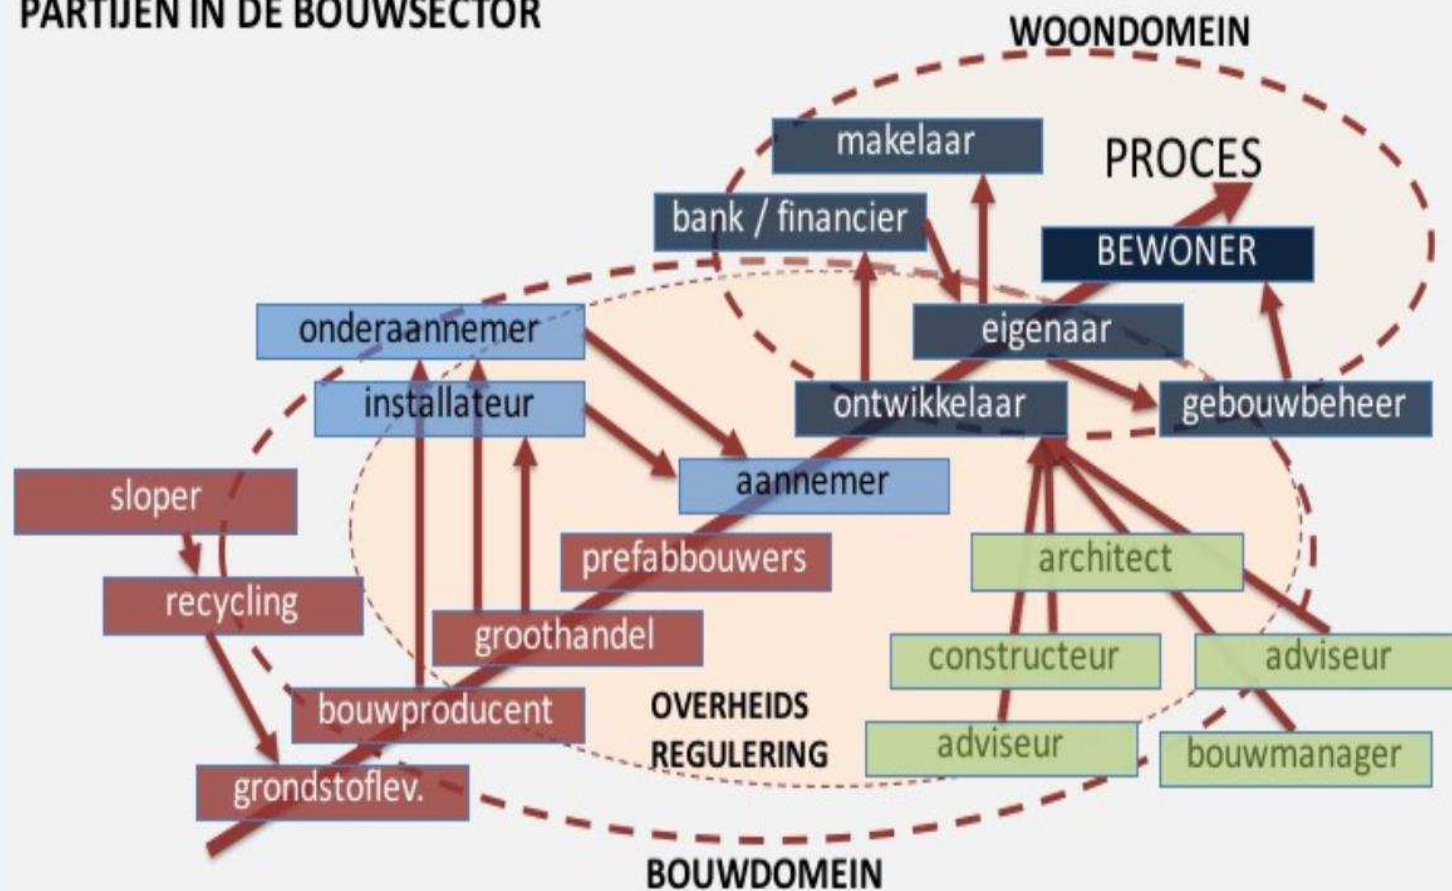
PARTIJEN IN DE BOUWSECTOR

WOONDOMEIN

makelaar

PROCES

bank / financier

BEWONER

onderaannemer

eigenaar

installateur

ontwikkelaar

gebouwbeheer

sloper

aannemer

prefabbouwers

architect

recycling

groothandel

constructeur

adviseur

bouwproducent

OVERHEIDS REGULERING

adviseur

bouwmanager

grondstoflev.

BOUWDOMEIN